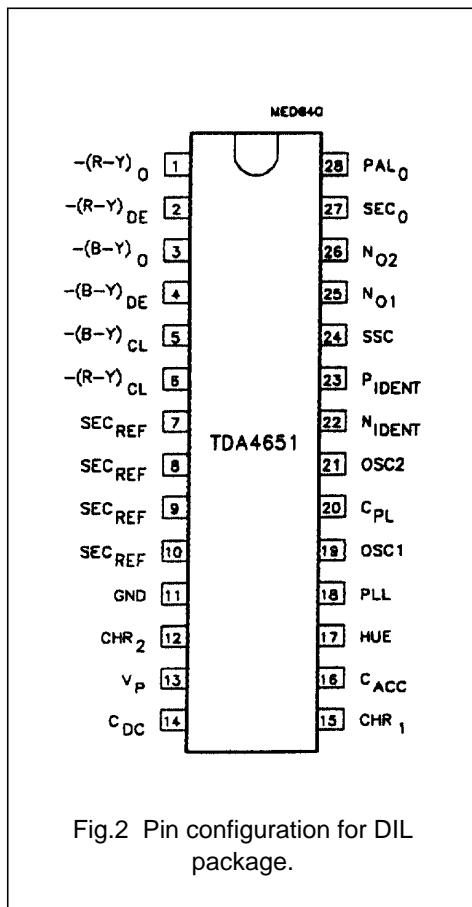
MED640

$-(R-Y)_O$ 1
$-(R-Y)_{DE}$ 2
$-(B-Y)_O$ 3
$-(B-Y)_{DE}$ 4
$-(B-Y)_{CL}$ 5
$-(R-Y)_{CL}$ 6
$SEC_{REF}$ 7
$SEC_{REF}$ 8
$SEC_{REF}$ 9
$SEC_{REF}$ 10
GND 11
$CHR_2$ 12
$V_P$ 13
$C_{DC}$ 14

TDA4651

28 $PAL_O$
27 $SEC_O$
26 $N_{O2}$
25 $N_{O1}$
24 SSC
23 $P_{IDENT}$
22 $N_{IDENT}$
21 OSC2
20 $C_{PL}$
19 OSC1
18 PLL
17 HUE
16 $C_{ACC}$
15 $CHR_1$

Fig.2 Pin configuration for DIL package.